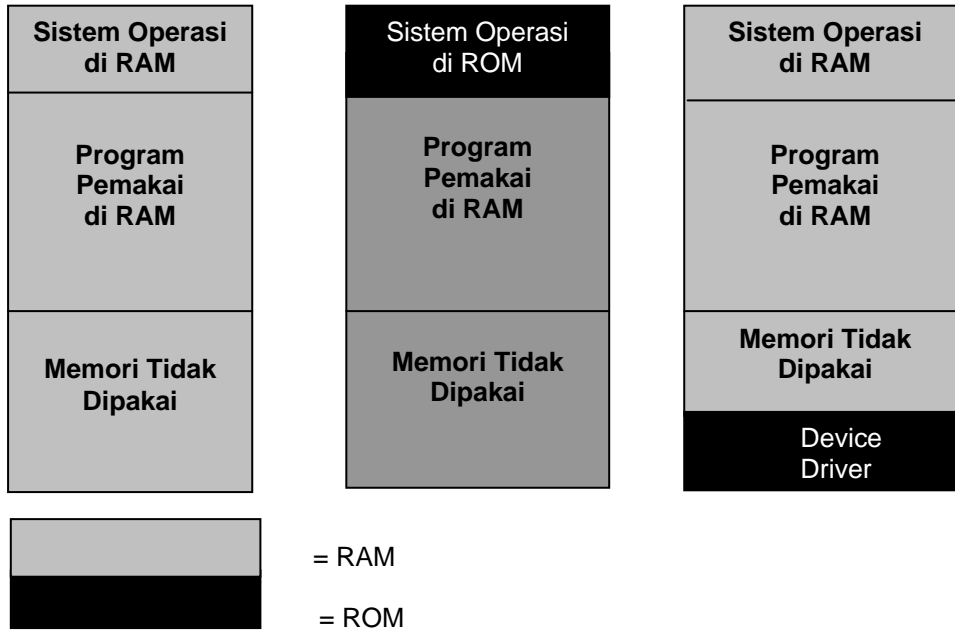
Sistem Operasi di RAM

Program Pemakai di RAM

Memori Tidak Dipakai

Sistem Operasi di ROM

Program Pemakai di RAM

Memori Tidak Dipakai

Sistem Operasi di RAM

Program Pemakai di RAM

Memori Tidak Dipakai

Device Driver

= RAM

= ROM